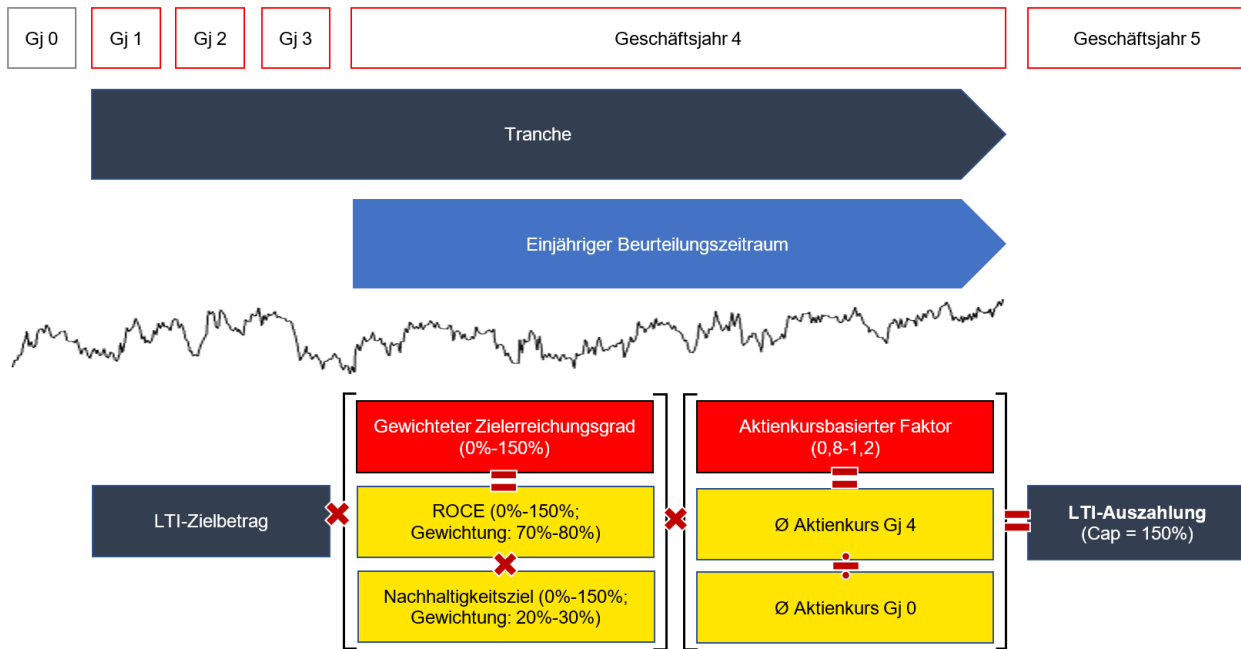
Gj 0

Gj 1

Gj 2

Gj 3

Geschäftsjahr 4

Geschäftsjahr 5

Tranche

Einjähriger Beurteilungszeitraum

Gewichteter Zielerreichungsgrad (0%-150%)

Aktienkursbasierter Faktor (0,8-1,2)

LTI-Zielbetrag

ROCE (0%-150%; Gewichtung: 70%-80%)

Ø Aktienkurs Gj 4

LTI-Auszahlung (Cap = 150%)

Nachhaltigkeitsziel (0%-150%; Gewichtung: 20%-30%)

Ø Aktienkurs Gj 0